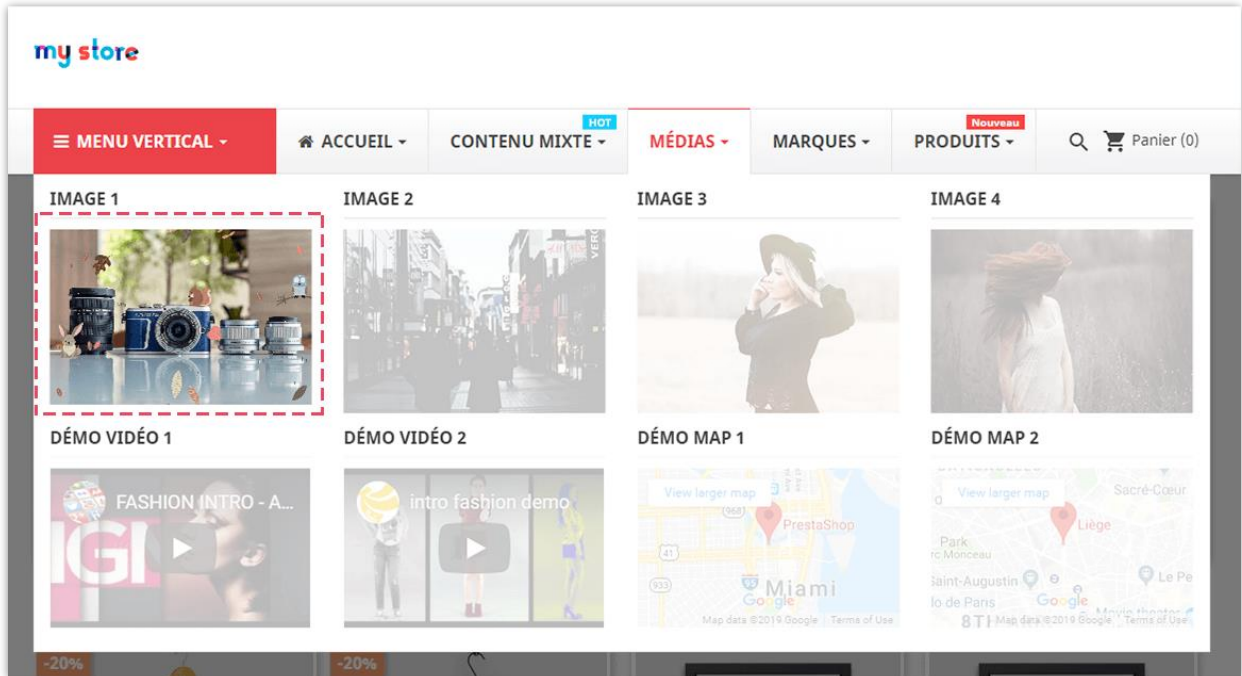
my store

MENU VERTICAL
ACCUEIL
HOT
CONTENU MIXTE
MÉDIAS
MARQUES
Nouveau
PRODUITS
Panier (0)

IMAGE 1
IMAGE 2
IMAGE 3
IMAGE 4

DÉMO VIDÉO 1
DÉMO VIDÉO 2
DÉMO MAP 1
DÉMO MAP 2

FASHION INTRO - A...
intro fashion demo

View larger map
PrestaShop
Miami
Google
Map data ©2019 Google Terms of Use

View larger map
Sacré-Cœur
Liège
Park
Monceau
Saint-Augustin
Le Pe
de Paris
Google
Movie theater
8TI
Map data ©2019 Google Terms of Use

-20%
-20%